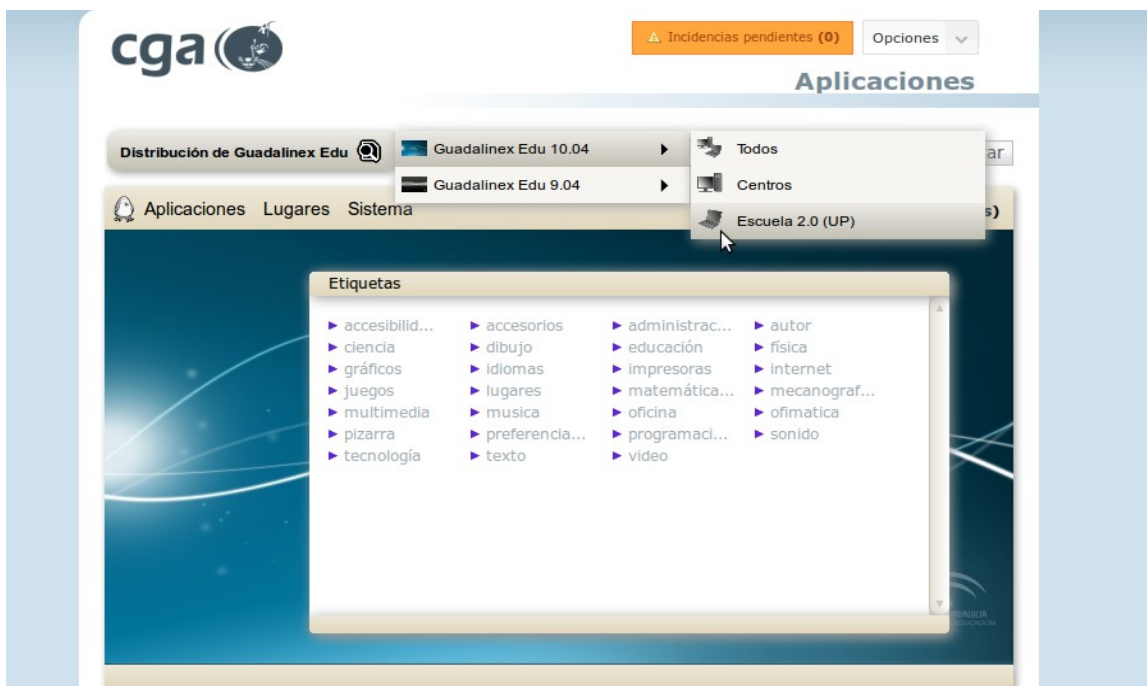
cga

⚠ Incidencias pendientes (0)

Opciones

Aplicaciones

Distribución de Guadalinex Edu

Guadalinex Edu 10.04

Guadalinex Edu 9.04

Todos

Centros

Escuela 2.0 (UP)

ar

Aplicaciones Lugares Sistema

s)

Etiquetas

| | | | |
|---|---|---|---|
| ▸ accesibilid... | ▸ accesorios | ▸ administrac... | ▸ autor |
| ▸ ciencia | ▸ dibujo | ▸ educación | ▸ física |
| ▸ gráficos | ▸ idiomas | ▸ impresoras | ▸ internet |
| ▸ juegos | ▸ lugares | ▸ matemática... | ▸ mecanograf... |
| ▸ multimedia | ▸ musica | ▸ oficina | ▸ ofimatica |
| ▸ pizarra | ▸ preferencia... | ▸ programaci... | ▸ sonido |
| ▸ tecnología | ▸ texto | ▸ video | |